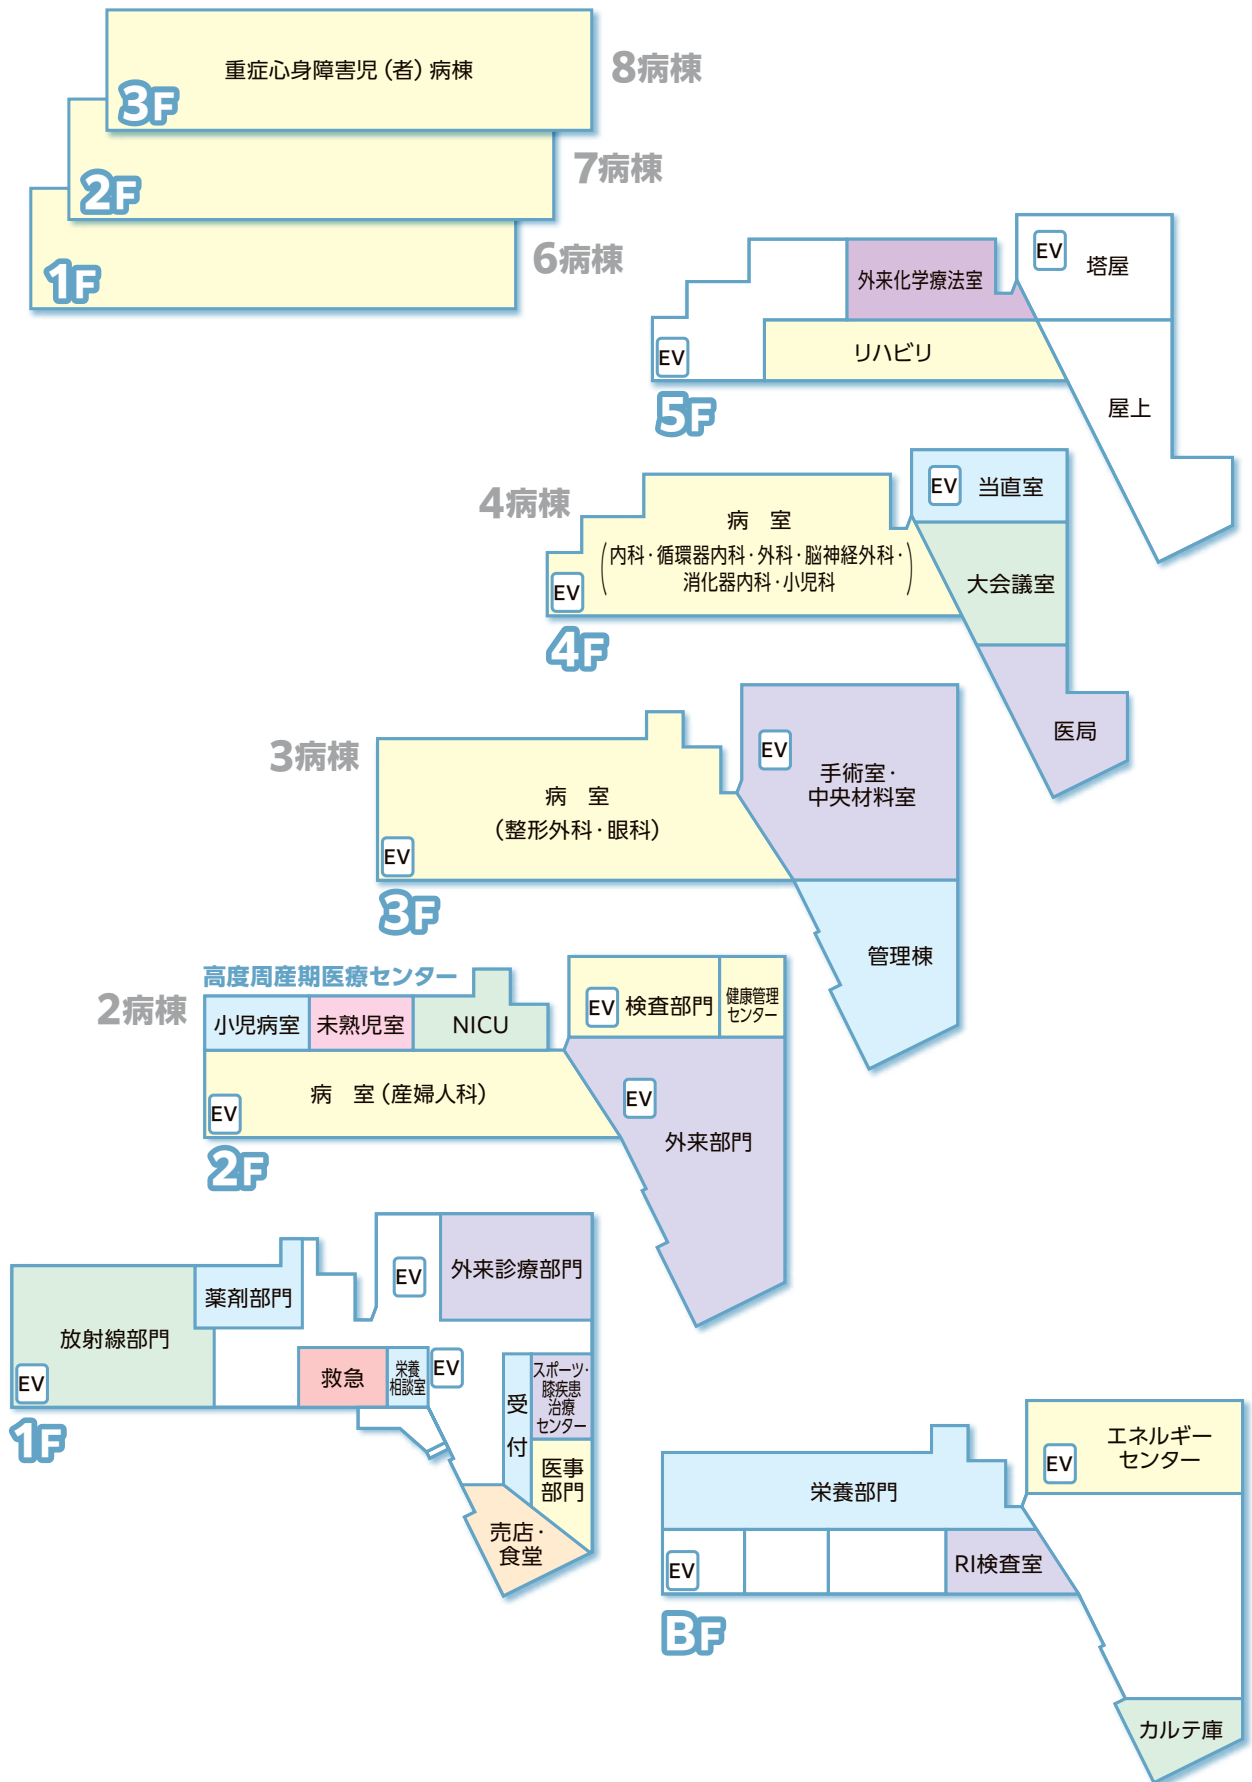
重症心身障害児（者）病棟
3F
8病棟
2F
7病棟
1F
6病棟

外来化学療法室
EV
塔屋
EV
リハビリ
屋上
5F

4病棟
EV
当直室
病　室
（内科・循環器内科・外科・脳神経外科・消化器内科・小児科）
大会議室
EV
4F
医局

3病棟
EV
手術室・中央材料室
病　室
（整形外科・眼科）
EV
3F
管理棟

高度周産期医療センター
2病棟
小児病室
未熟児室
NICU
EV
検査部門
健康管理センター
病　室（産婦人科）
EV
EV
外来部門
2F

EV
外来診療部門
薬剤部門
放射線部門
EV
救急
栄養相談室
EV
受付
スポーツ・膝疾患治療センター
医事部門
売店・食堂
1F

エネルギーセンター
EV
栄養部門
EV
RI検査室
BF
カルテ庫